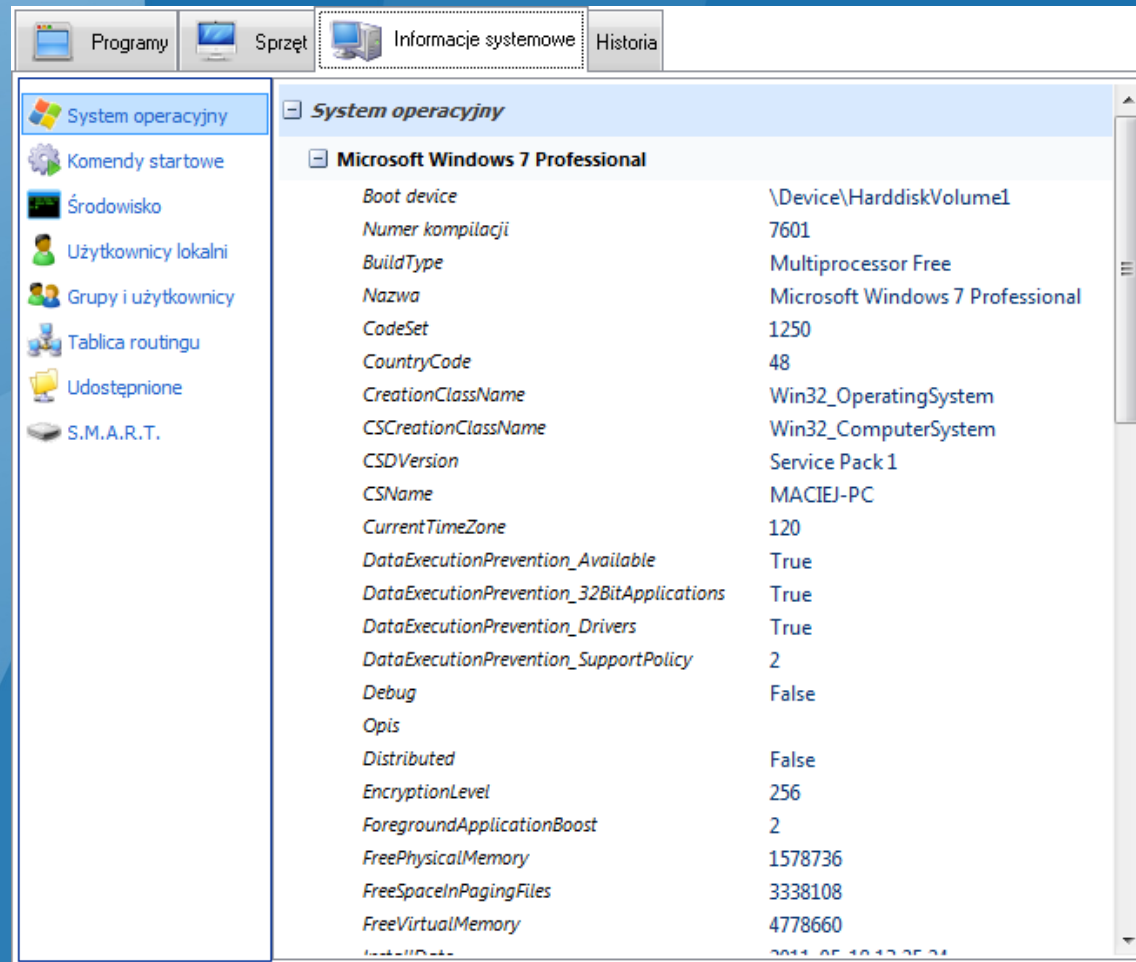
Programy Sprzęt Informacje systemowe Historia

System operacyjny
Komendy startowe
Środowisko
Użytkownicy lokalni
Grupy i użytkownicy
Tablica routingu
Udostępnione
S.M.A.R.T.

System operacyjny

Microsoft Windows 7 Professional

| | |
|---|---|
| Boot device | \Device\HarddiskVolume1 |
| Numer kompilacji | 7601 |
| BuildType | Multiprocessor Free |
| Nazwa | Microsoft Windows 7 Professional |
| CodeSet | 1250 |
| CountryCode | 48 |
| CreationClassName | Win32_OperatingSystem |
| CSCreationClassName | Win32_ComputerSystem |
| CSDVersion | Service Pack 1 |
| CSName | MACIEJ-PC |
| CurrentTimeZone | 120 |
| DataExecutionPrevention_Available | True |
| DataExecutionPrevention_32BitApplications | True |
| DataExecutionPrevention_Drivers | True |
| DataExecutionPrevention_SupportPolicy | 2 |
| Debug | False |
| Opis | |
| Distributed | False |
| EncryptionLevel | 256 |
| ForegroundApplicationBoost | 2 |
| FreePhysicalMemory | 1578736 |
| FreeSpaceInPagingFiles | 3338108 |
| FreeVirtualMemory | 4778660 |
| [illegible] | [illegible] |